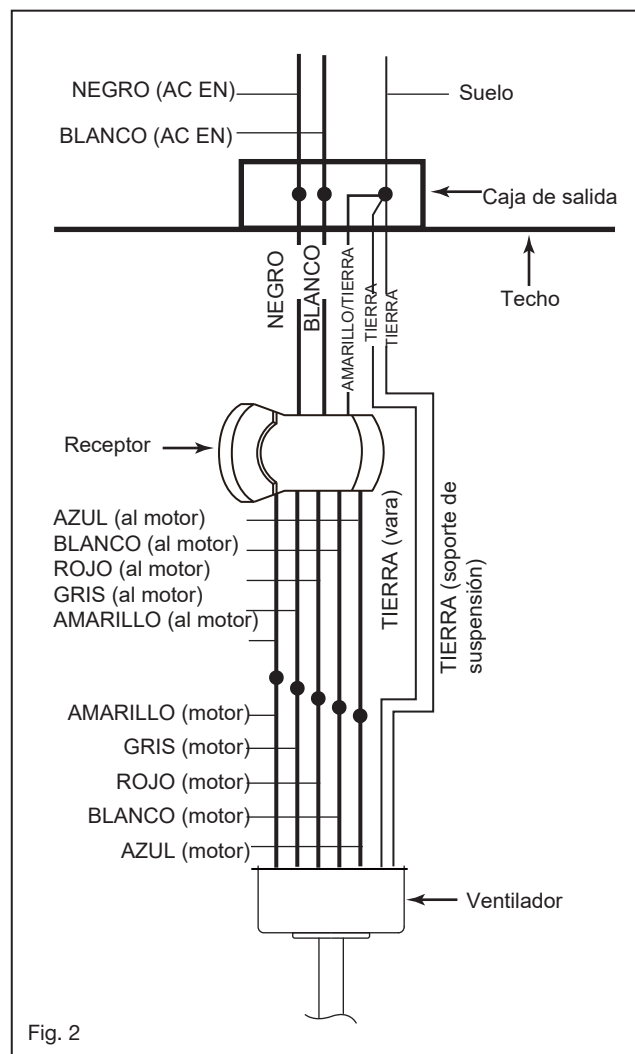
NEGRO (AC EN)

BLANCO (AC EN)

Suelo

Caja de salida

Techo

NEGRO

BLANCO

AMARILLO/TIERRA

TIERRA

TIERRA

Receptor

AZUL (al motor)

BLANCO (al motor)

ROJO (al motor)

GRIS (al motor)

AMARILLO (al motor)

TIERRA (vara)

TIERRA (soporte de suspensión)

AMARILLO (motor)

GRIS (motor)

ROJO (motor)

BLANCO (motor)

AZUL (motor)

Ventilador

Fig. 2